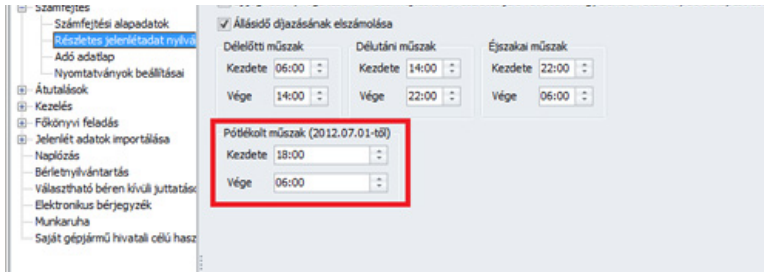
Számfejtés
Számfejtési alapadatok
Részletes jelenlétadat nyilvá
Adó adatlap
Nyomtatványok beállításai
Átutalások
Kezelés
Főkönyvi feladás
Jelenlét adatok importálása
Naplózás
Bérletnyilvántartás
Választható béren kívüli juttatás
Elektronikus bérjegyzék
Munkaruha
Saját gépjármű hivatali célú hasz

Állásidő díjazásának elszámolása

Délelőtti műszak
Kezdete 06:00
Vége 14:00

Délutáni műszak
Kezdete 14:00
Vége 22:00

Éjszakai műszak
Kezdete 22:00
Vége 06:00

Pótlékolt műszak (2012.07.01-től)
Kezdete 18:00
Vége 06:00